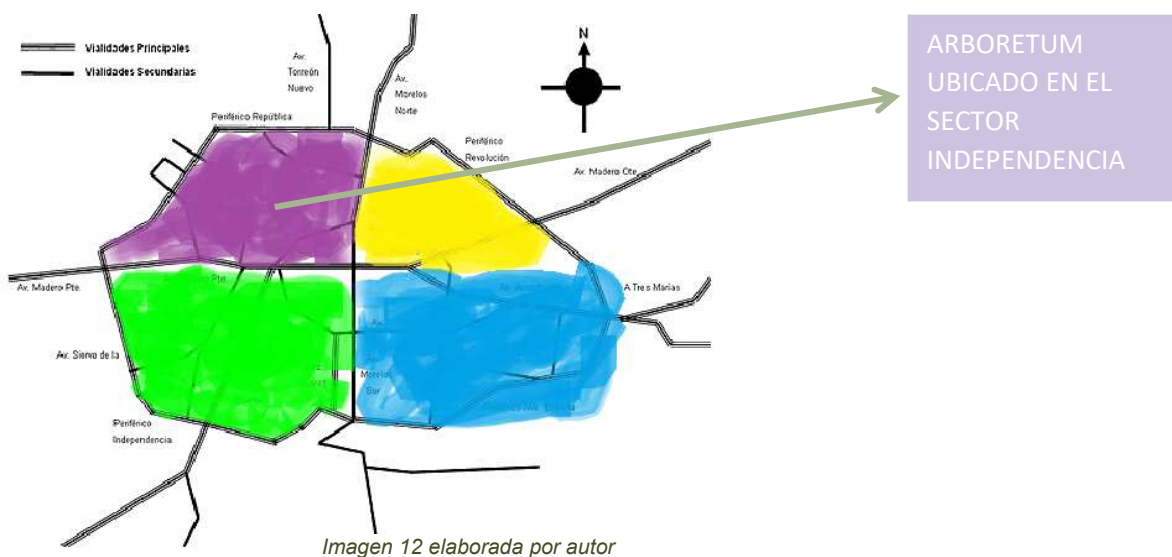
Vialidades Principales
Vialidades Secundarias

Av. Torreón Nuevo

Av. Morelos Norte

N

ARBORETUM UBICADO EN EL SECTOR INDEPENDENCIA

Periférico República

Periférico Revolución

Av. Madero Ote.

Pte.

Av. Madero Pte.

Av. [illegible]

A Tres Marías

Av.

Av. Sierra de la

Morelos Sur

Periférico Independencia

Imagen 12 elaborada por autor